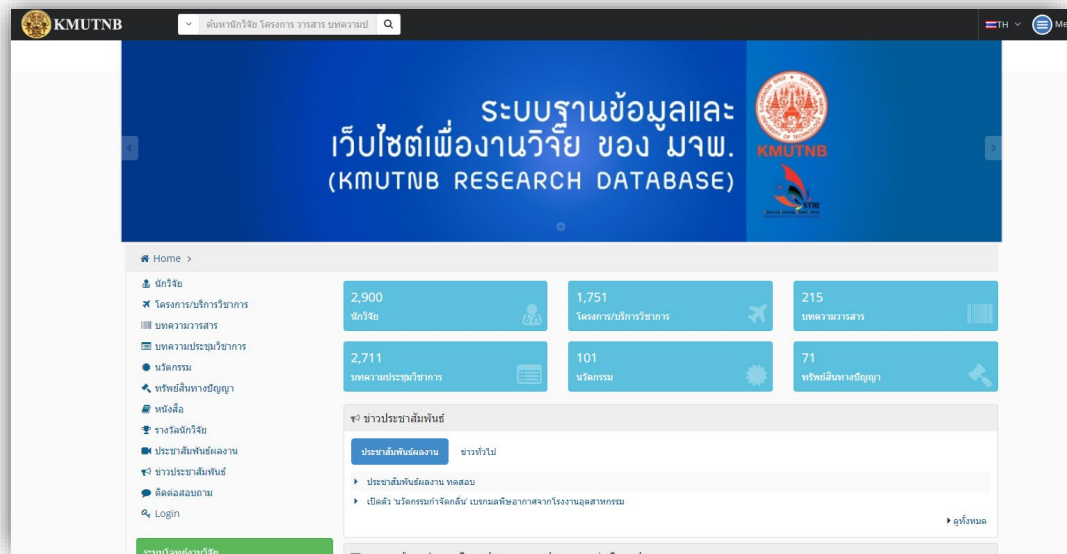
KMUTNB

ค้นหานักวิจัย โครงการ วารสาร บทความป

TH Me

ระบบฐานข้อมูลและ
เว็บไซต์เพื่องานวิจัย ของ มจพ.
(KMUTNB RESEARCH DATABASE)

KMUTNB

Home >

นักวิจัย
โครงการ/บริการวิชาการ
บทความวารสาร
บทความประชุมวิชาการ
นวัตกรรม
ทรัพย์สินทางปัญญา
หนังสือ
รางวัลนักวิจัย
ประชาสัมพันธ์ผลงาน
ข่าวประชาสัมพันธ์
ติดต่อสอบถาม
Login

| 2,900 นักวิจัย | 1,751 โครงการ/บริการวิชาการ | 215 บทความวารสาร |
|---|---|---|
| 2,711 บทความประชุมวิชาการ | 101 นวัตกรรม | 71 ทรัพย์สินทางปัญญา |

ข่าวประชาสัมพันธ์

ประชาสัมพันธ์ผลงาน ข่าวทั่วไป

ประชาสัมพันธ์ผลงาน ทดสอบ
เปิดตัว 'นวัตกรรมกำจัดกลิ่น' บำบัดมลพิษอากาศจากโรงงานอุตสาหกรรม

ดูทั้งหมด

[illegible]